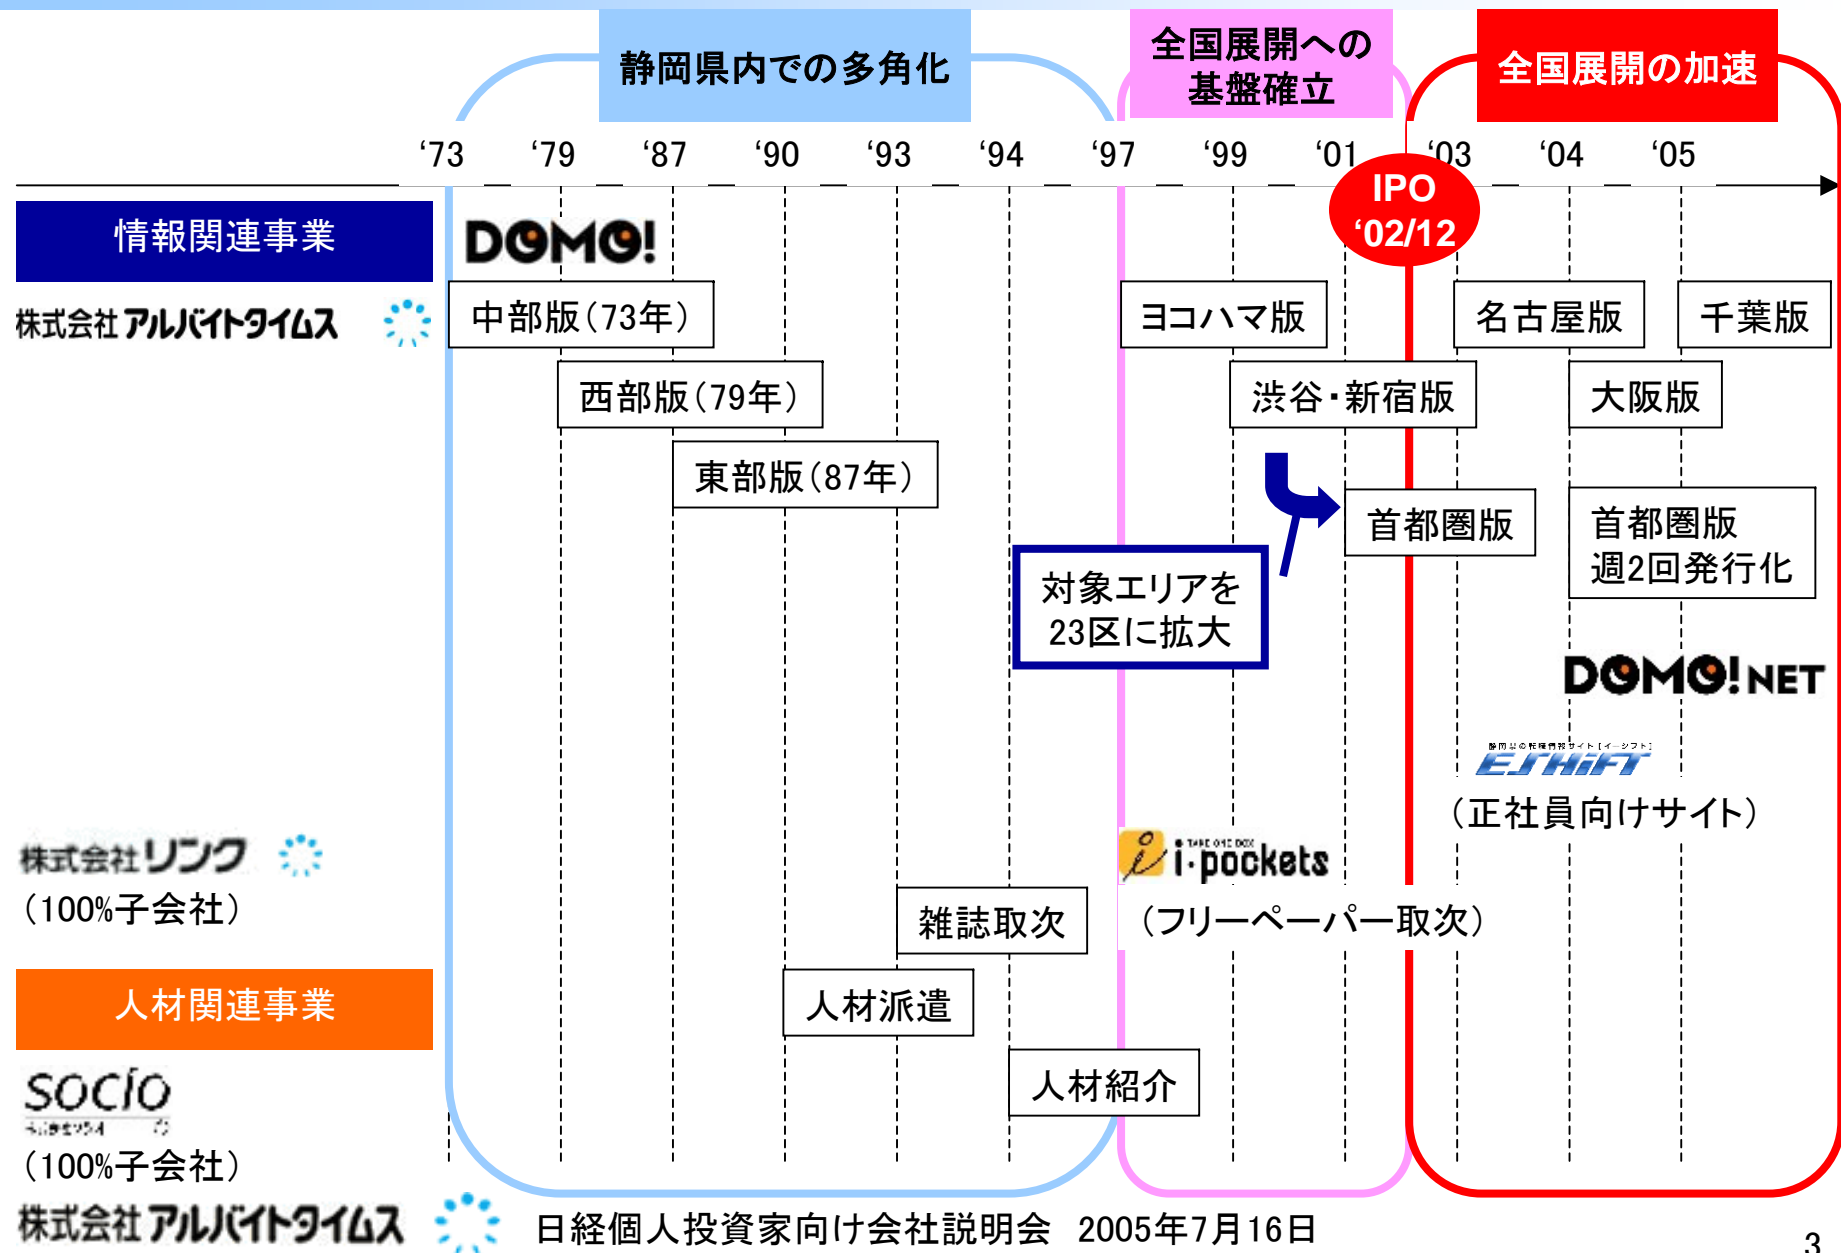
静岡県内での多角化

全国展開への基盤確立

全国展開の加速

‘73 ‘79 ‘87 ‘90 ‘93 ‘94 ‘97 ‘99 ‘01 ‘03 ‘04 ‘05

IPO ‘02/12

情報関連事業

株式会社アルバイトタイムス

DOMO!

中部版(73年)

西部版(79年)

東部版(87年)

ヨコハマ版

渋谷・新宿版

首都圏版

対象エリアを23区に拡大

名古屋版

千葉版

大阪版

首都圏版 週2回発行化

DOMO!NET

EJSHiFT

(正社員向けサイト)

株式会社リンク

(100%子会社)

i-pockets

雑誌取次

(フリーペーパー取次)

人材関連事業

人材派遣

人材紹介

socio

(100%子会社)

株式会社アルバイトタイムス

日経個人投資家向け会社説明会 2005年7月16日

3